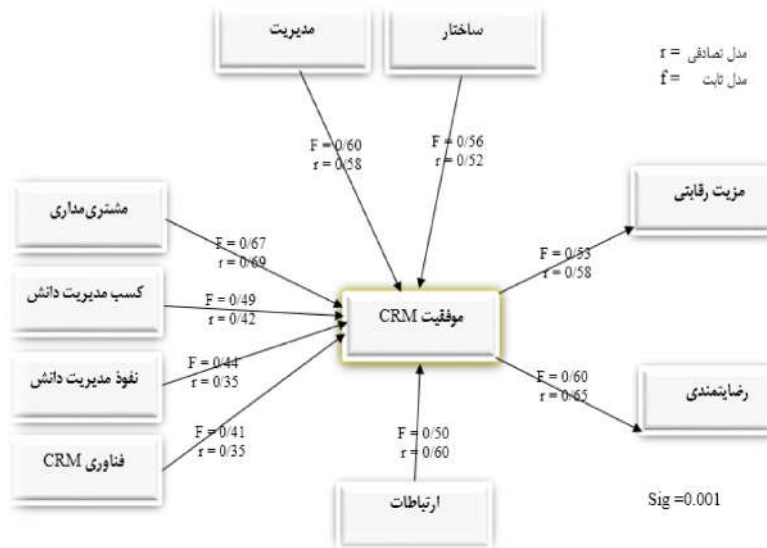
مدیریت

ساختار

r = مدل تصادفی
f = مدل ثابت

F = 0/60
r = 0/58

F = 0/56
r = 0/52

مزیت رقابتی

مشتری‌مداری

F = 0/67
r = 0/69

F = 0/53
r = 0/58

کسب مدیریت دانش

F = 0/49
r = 0/42

موفقیت CRM

نفوذ مدیریت دانش

F = 0/44
r = 0/35

F = 0/60
r = 0/65

رضایتمندی

F = 0/41
r = 0/35

فناوری CRM

F = 0/50
r = 0/60

ارتباطات

Sig =0.001